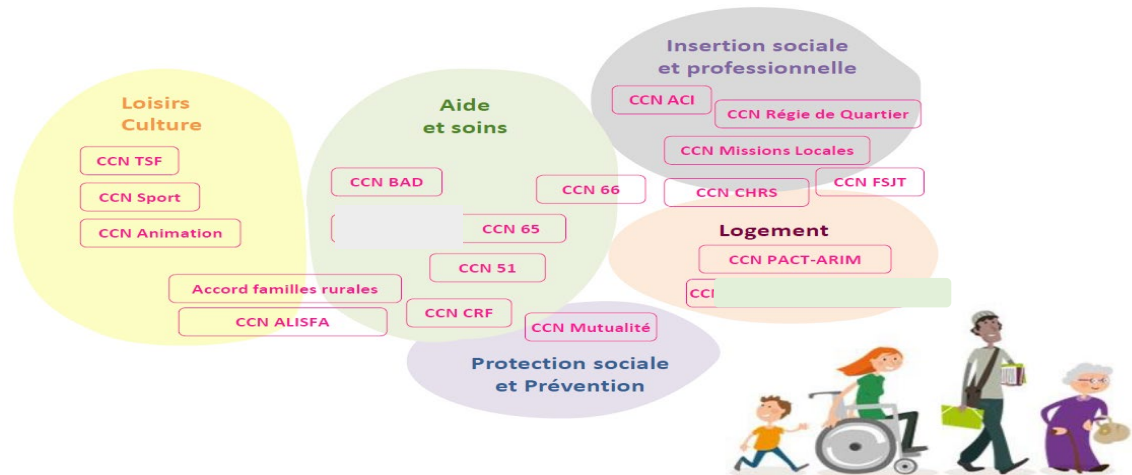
Insertion sociale et professionnelle

CCN ACI

CCN Régie de Quartier

CCN Missions Locales

Loisirs Culture

CCN TSF

CCN Sport

CCN Animation

Aide et soins

CCN BAD

CCN 66

CCN CHRS

CCN FSJT

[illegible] CCN 65

Logement

CCN PACT-ARIM

CCN 51

CC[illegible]

Accord familles rurales

CCN ALISFA

CCN CRF

CCN Mutualité

Protection sociale et Prévention